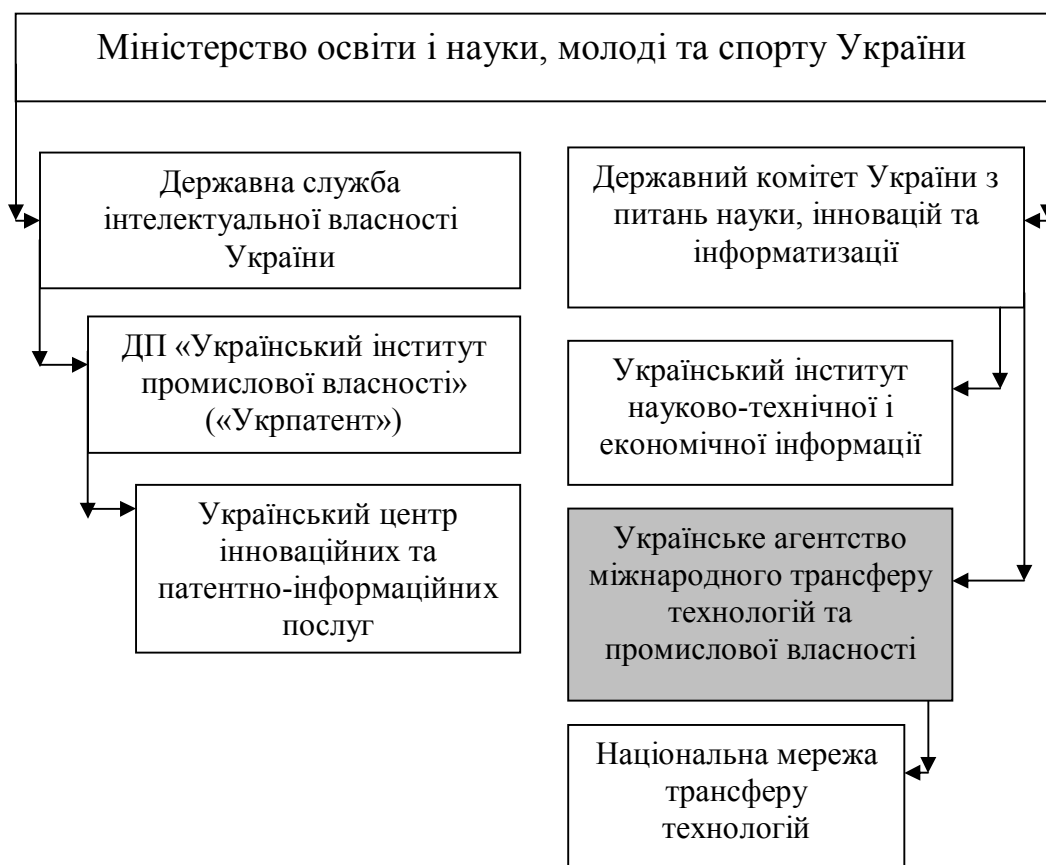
Міністерство освіти і науки, молоді та спорту України

Державна служба інтелектуальної власності України

ДП «Український інститут промислової власності» («Укрпатент»)

Український центр інноваційних та патентно-інформаційних послуг

Державний комітет України з питань науки, інновацій та інформатизації

Український інститут науково-технічної і економічної інформації

Українське агентство міжнародного трансферу технологій та промислової власності

Національна мережа трансферу технологій